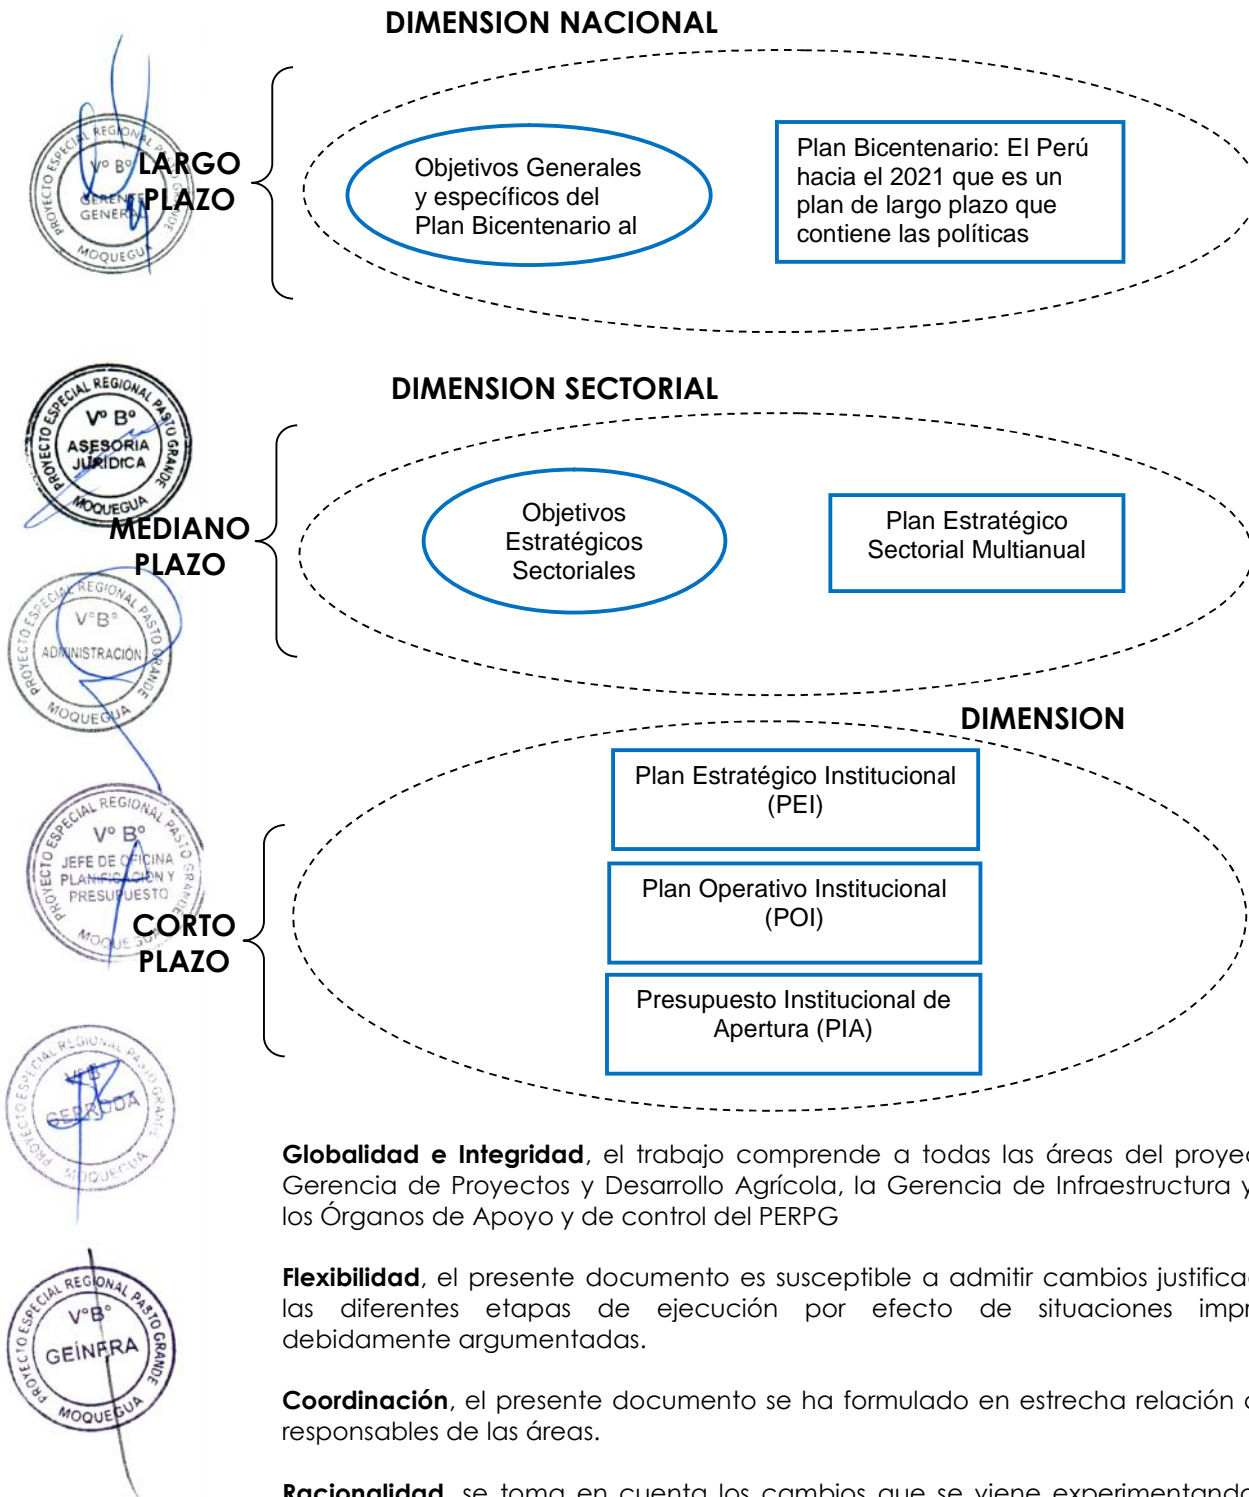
DIMENSION NACIONAL

LARGO PLAZO

Objetivos Generales y específicos del Plan Bicentenario al

Plan Bicentenario: El Perú hacia el 2021 que es un plan de largo plazo que contiene las políticas

DIMENSION SECTORIAL

MEDIANO PLAZO

Objetivos Estratégicos Sectoriales

Plan Estratégico Sectorial Multianual

DIMENSION

CORTO PLAZO

Plan Estratégico Institucional (PEI)

Plan Operativo Institucional (POI)

Presupuesto Institucional de Apertura (PIA)

PROYECTO ESPECIAL REGIONAL PASTO GRANDE Vº Bº GERENTE GENERAL MOQUEGUA

PROYECTO ESPECIAL REGIONAL PASTO GRANDE Vº Bº ASESORIA JURIDICA MOQUEGUA

PROYECTO ESPECIAL REGIONAL PASTO GRANDE VºBº ADMINISTRACION MOQUEGUA

PROYECTO ESPECIAL REGIONAL PASTO GRANDE Vº Bº JEFE DE OFICINA PLANIFICACION Y PRESUPUESTO MOQUEGUA

PROYECTO ESPECIAL REGIONAL PASTO GRANDE VºBº GERPRODA MOQUEGUA

PROYECTO ESPECIAL REGIONAL PASTO GRANDE VºBº GEINFRA MOQUEGUA

Globalidad e Integridad, el trabajo comprende a todas las áreas del proye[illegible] Gerencia de Proyectos y Desarrollo Agrícola, la Gerencia de Infraestructura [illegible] los Órganos de Apoyo y de control del PERPG

Flexibilidad, el presente documento es susceptible a admitir cambios justifica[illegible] las diferentes etapas de ejecución por efecto de situaciones impr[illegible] debidamente argumentadas.

Coordinación, el presente documento se ha formulado en estrecha relación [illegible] responsables de las áreas.

Racionalidad, se toma en cuenta los cambios que se viene experimentand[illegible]